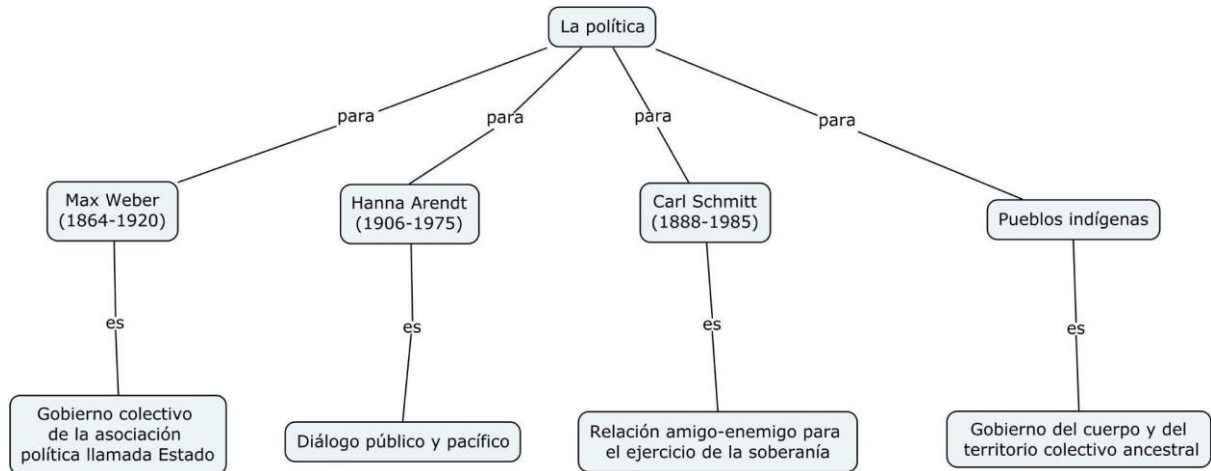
La política

para

Max Weber (1864-1920)

es

Gobierno colectivo de la asociación política llamada Estado

para

Hanna Arendt (1906-1975)

es

Diálogo público y pacífico

para

Carl Schmitt (1888-1985)

es

Relación amigo-enemigo para el ejercicio de la soberanía

para

Pueblos indígenas

es

Gobierno del cuerpo y del territorio colectivo ancestral